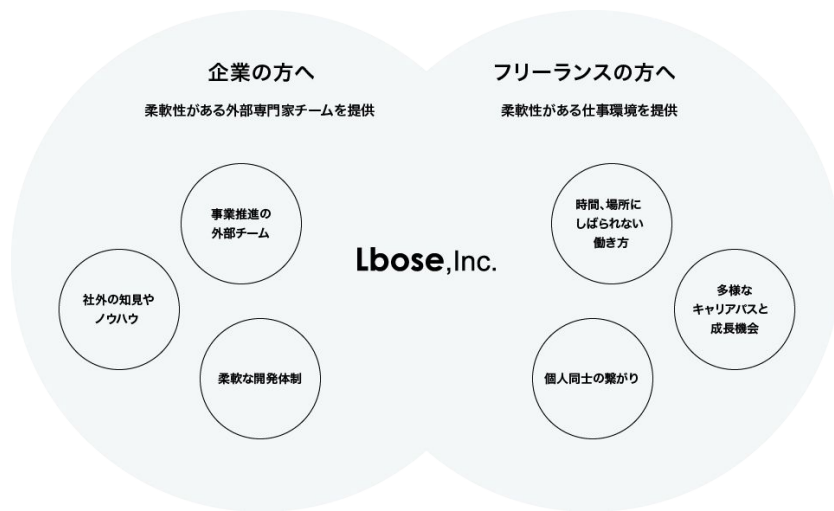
企業の方へ

柔軟性がある外部専門家チームを提供

事業推進の外部チーム

社外の知見やノウハウ

柔軟な開発体制

Lbose,Inc.

フリーランスの方へ

柔軟性がある仕事環境を提供

時間、場所にしばられない働き方

多様なキャリアパスと成長機会

個人同士の繋がり